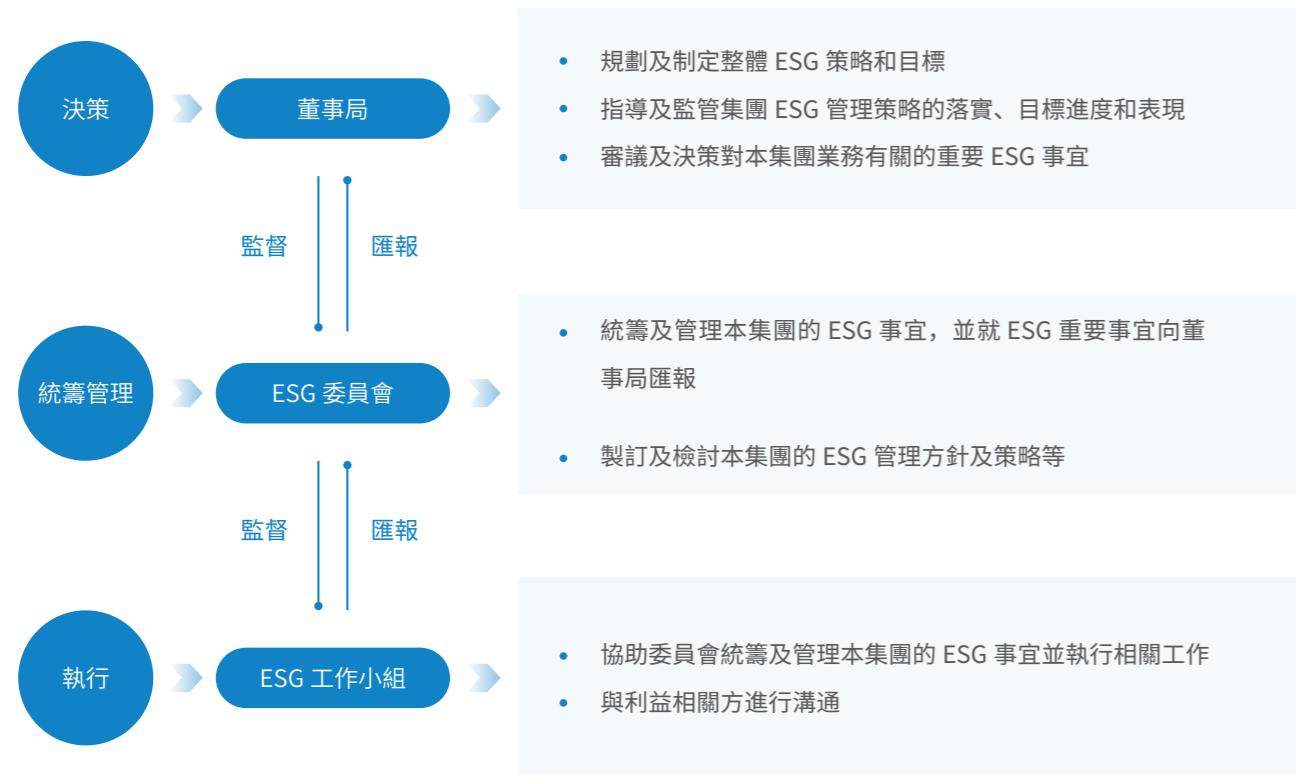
決策

董事局

• 規劃及制定整體 ESG 策略和目標
• 指導及監管集團 ESG 管理策略的落實、目標進度和表現
• 審議及決策對本集團業務有關的重要 ESG 事宜

監督

匯報

統籌管理

ESG 委員會

• 統籌及管理本集團的 ESG 事宜，並就 ESG 重要事宜向董事局匯報
• 製訂及檢討本集團的 ESG 管理方針及策略等

監督

匯報

執行

ESG 工作小組

• 協助委員會統籌及管理本集團的 ESG 事宜並執行相關工作
• 與利益相關方進行溝通